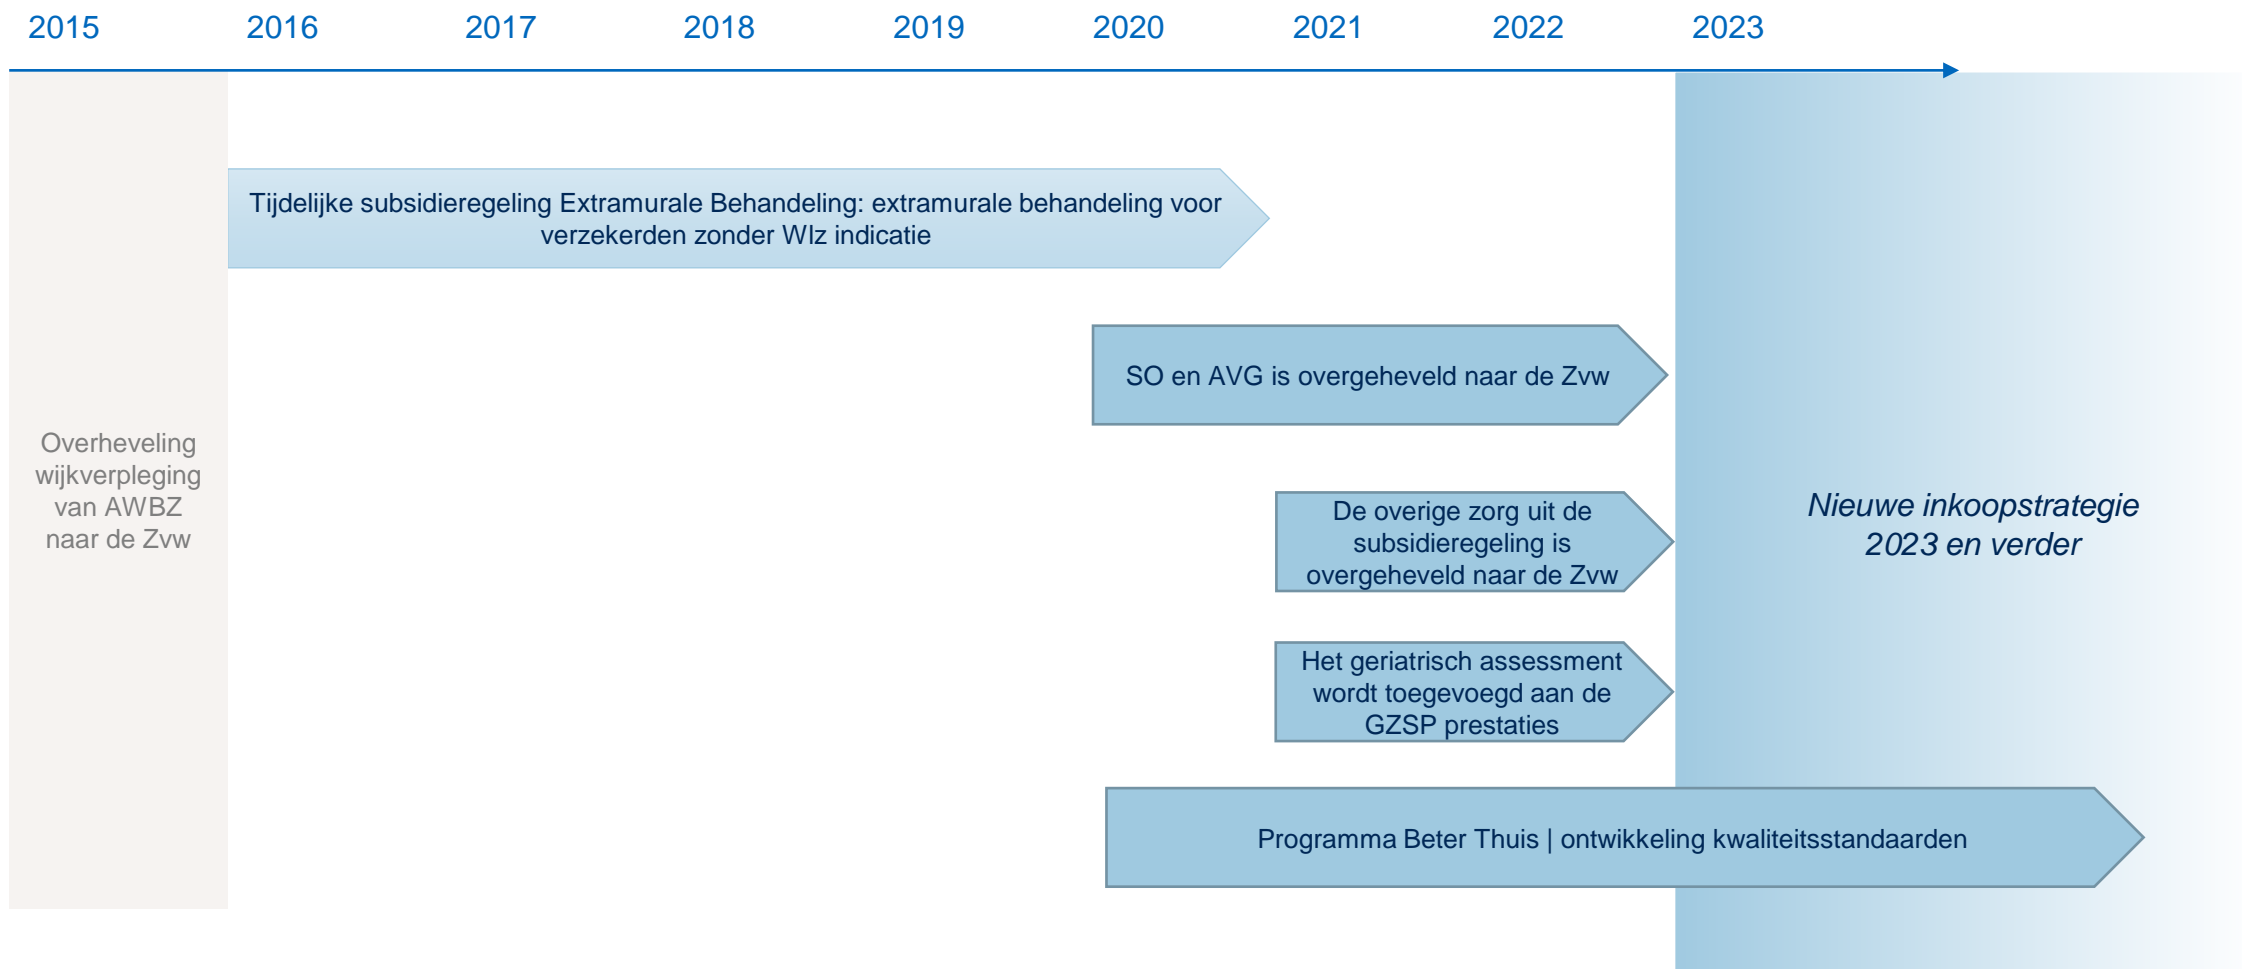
2015 2016 2017 2018 2019 2020 2021 2022 2023

Overheveling wijkverpleging van AWBZ naar de Zvw

Tijdelijke subsidieregeling Extramurale Behandeling: extramurale behandeling voor verzekerden zonder Wlz indicatie

SO en AVG is overgeheveld naar de Zvw

De overige zorg uit de subsidieregeling is overgeheveld naar de Zvw

Het geriatrisch assessment wordt toegevoegd aan de GZSP prestaties

Programma Beter Thuis | ontwikkeling kwaliteitsstandaarden

Nieuwe inkoopstrategie 2023 en verder